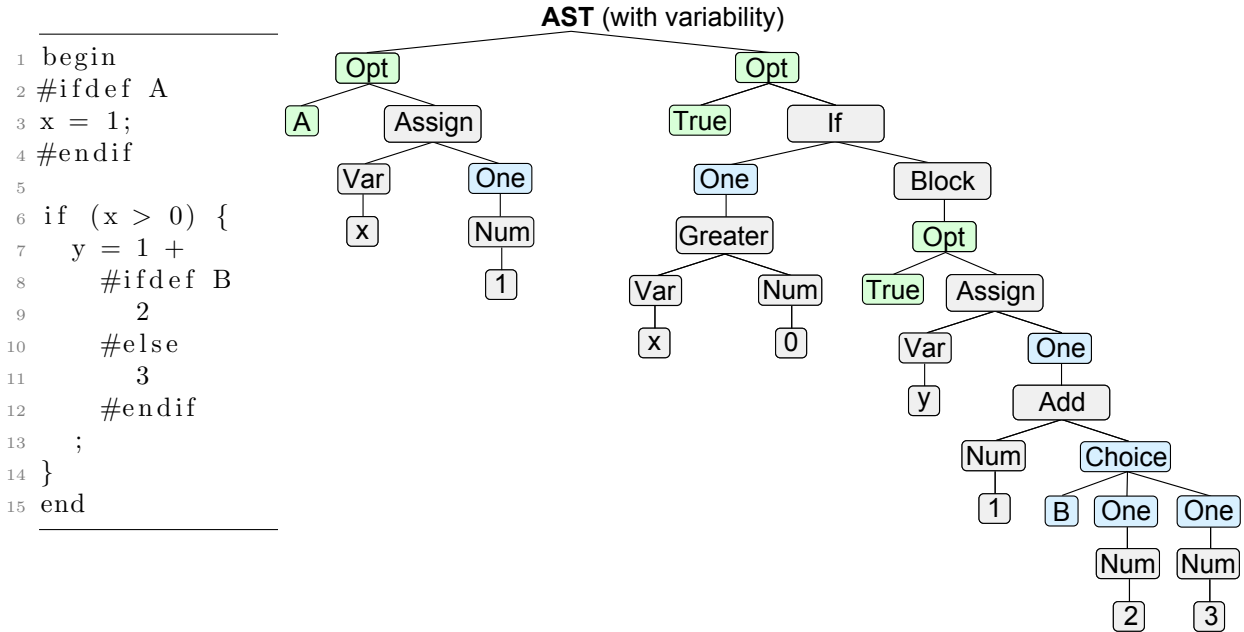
1 begin
2 #ifdef A
3 x = 1;
4 #endif
5
6 if (x > 0) {
7 y = 1 +
8 #ifdef B
9 2
10 #else
11 3
12 #endif
13 ;
14 }
15 end

**AST** (with variability)

Opt
A
Assign
Var
x
One
Num
1
Opt
True
If
One
Greater
Var
x
Num
0
Block
Opt
True
Assign
Var
y
One
Add
Num
1
Choice
B
One
Num
2
One
Num
3